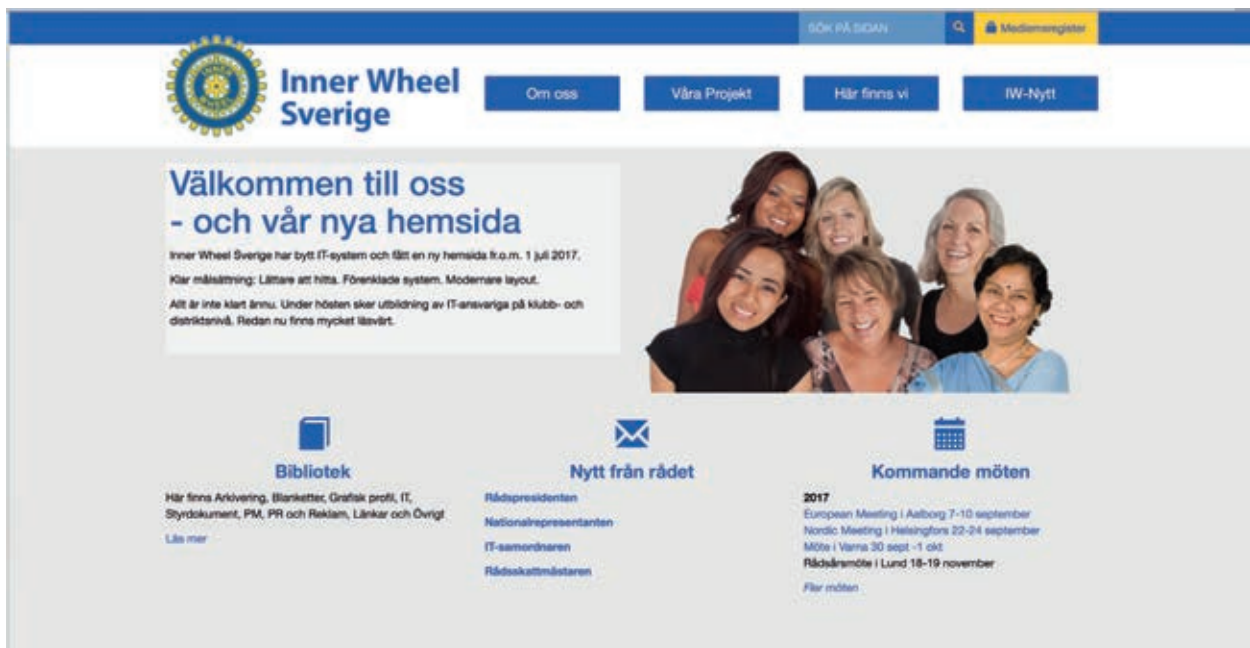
SÖK PÅ SIDAN

Medlemsregister

Inner Wheel Sverige

Om oss

Våra Projekt

Här finns vi

IW-Nytt

Välkommen till oss - och vår nya hemsida

Inner Wheel Sverige har bytt IT-system och fått en ny hemsida fr.o.m. 1 juli 2017.

Klar målsättning: Lättare att hitta. Förenklade system. Modernare layout.

Allt är inte klart ännu. Under hösten sker utbildning av IT-ansvariga på klubb- och distriktsnivå. Redan nu finns mycket läsvärt.

Bibliotek

Här finns Arkivering, Blanketter, Grafisk profil, IT, Styrdokument, PM, PR och Reklam, Länkar och Övrigt

Läs mer

Nytt från rådet

Rådspresidenten

Nationalrepresentanten

IT-samordnaren

Rådsskattmästaren

Kommande möten

2017

European Meeting i Aalborg 7-10 september

Nordic Meeting i Helsingfors 22-24 september

Möte i Varna 30 sept -1 okt

Rådsårsmöte i Lund 18-19 november

Fler möten